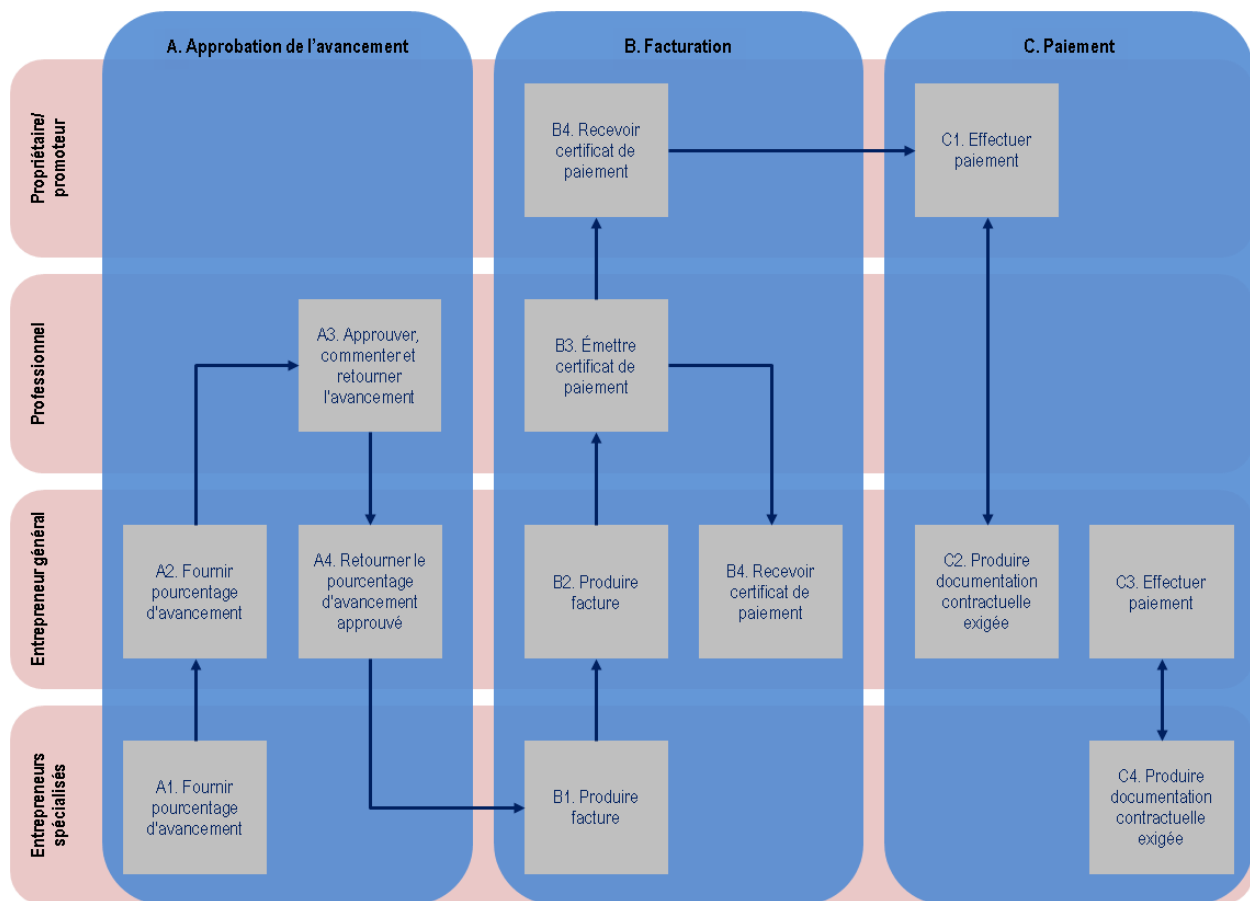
A. Approbation de l'avancement

B. Facturation

C. Paiement

Propriétaire/ promoteur

Professionnel

Entrepreneur général

Entrepreneurs spécialisés

B4. Recevoir certificat de paiement

C1. Effectuer paiement

A3. Approuver, commenter et retourner l'avancement

B3. Émettre certificat de paiement

A2. Fournir pourcentage d'avancement

A4. Retourner le pourcentage d'avancement approuvé

B2. Produire facture

B4. Recevoir certificat de paiement

C2. Produire documentation contractuelle exigée

C3. Effectuer paiement

A1. Fournir pourcentage d'avancement

B1. Produire facture

C4. Produire documentation contractuelle exigée